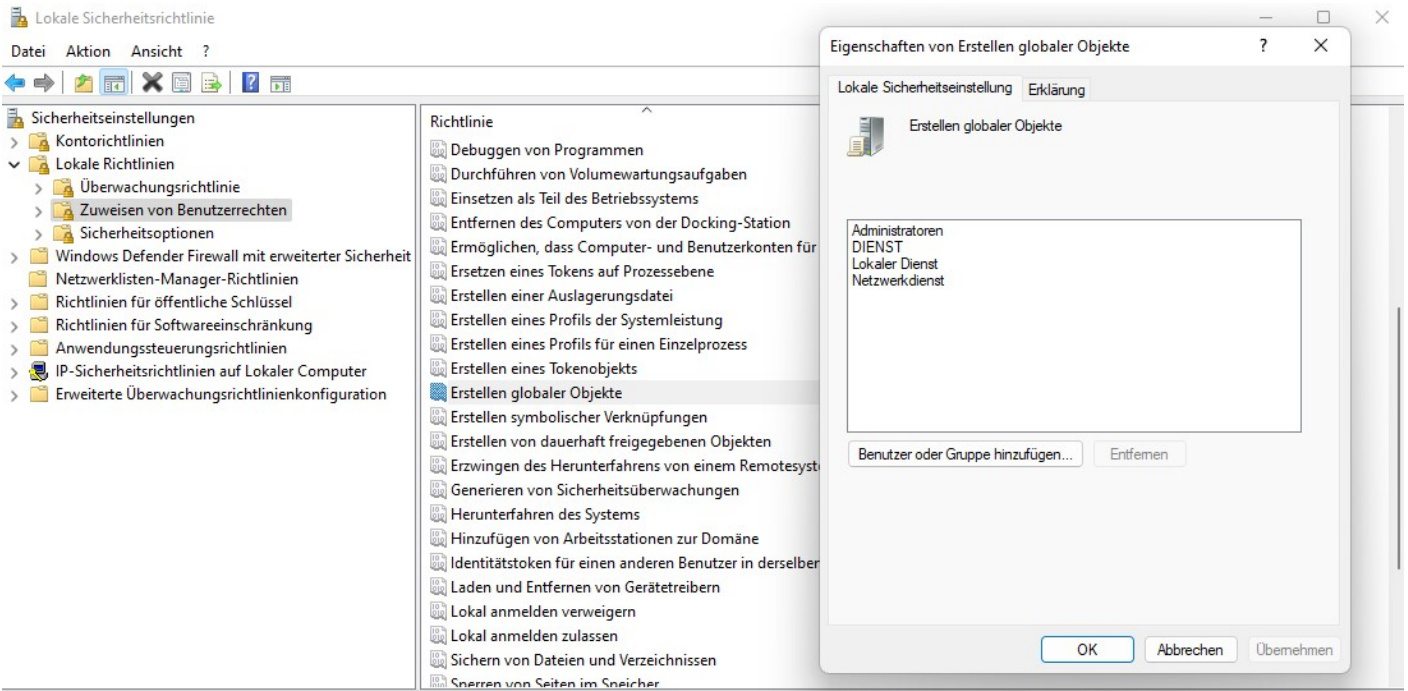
Lokale Sicherheitsrichtlinie

Datei Aktion Ansicht ?

Sicherheitseinstellungen
Kontorichtlinien
Lokale Richtlinien
Überwachungsrichtlinie
Zuweisen von Benutzerrechten
Sicherheitsoptionen
Windows Defender Firewall mit erweiterter Sicherheit
Netzwerklisten-Manager-Richtlinien
Richtlinien für öffentliche Schlüssel
Richtlinien für Softwareeinschränkung
Anwendungssteuerungsrichtlinien
IP-Sicherheitsrichtlinien auf Lokaler Computer
Erweiterte Überwachungsrichtlinienkonfiguration

Richtlinie
Debuggen von Programmen
Durchführen von Volumewartungsaufgaben
Einsetzen als Teil des Betriebssystems
Entfernen des Computers von der Docking-Station
Ermöglichen, dass Computer- und Benutzerkonten für
Ersetzen eines Tokens auf Prozessebene
Erstellen einer Auslagerungsdatei
Erstellen eines Profils der Systemleistung
Erstellen eines Profils für einen Einzelprozess
Erstellen eines Tokenobjekts
Erstellen globaler Objekte
Erstellen symbolischer Verknüpfungen
Erstellen von dauerhaft freigegebenen Objekten
Erzwingen des Herunterfahrens von einem Remotesyst
Generieren von Sicherheitsüberwachungen
Herunterfahren des Systems
Hinzufügen von Arbeitsstationen zur Domäne
Identitätstoken für einen anderen Benutzer in derselber
Laden und Entfernen von Gerätetreibern
Lokal anmelden verweigern
Lokal anmelden zulassen
Sichern von Dateien und Verzeichnissen
Sperren von Seiten im Speicher

Eigenschaften von Erstellen globaler Objekte ?
Lokale Sicherheitseinstellung Erklärung
Erstellen globaler Objekte
Administratoren
DIENST
Lokaler Dienst
Netzwerkdienst
Benutzer oder Gruppe hinzufügen... Entfernen
OK Abbrechen Übernehmen